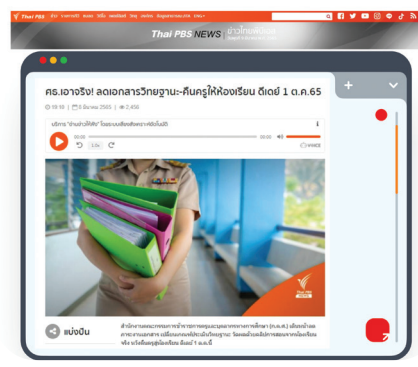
Thai PBS NEWS

ศธ.เอาจริง! ลดเอกสารวิทยฐานะ-คืนครูให้ห้องเรียน ดีเดย์ 1 ต.ค.65

19:10 | 5 มีนาคม 2565 | 2,456

บริการ "ฟังข่าว" ด้วยระบบเสียงสังเคราะห์อัตโนมัติ

00:00 00:00

1.0x

Thai PBS NEWS

แบ่งปัน

สำนักงานคณะกรรมการข้าราชการครูและบุคลากรทางการศึกษา (ก.ค.ศ.) เตรียมนำเกณฑ์การประเมินวิทยฐานะใหม่ที่ลดภาระเอกสาร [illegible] 1 ต.ค.นี้